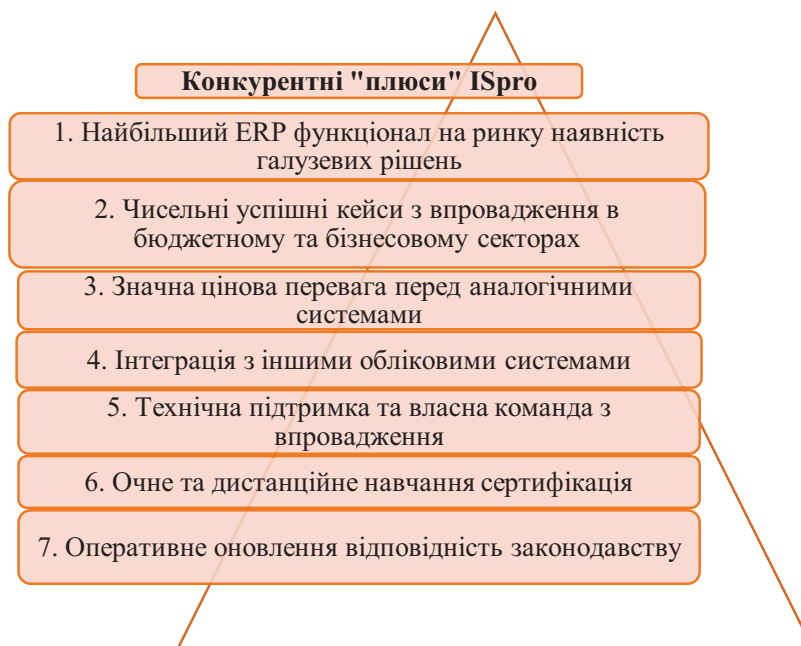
Конкурентні "плюси" ISpro

1. Найбільший ERP функціонал на ринку наявність галузевих рішень

2. Чисельні успішні кейси з впровадження в бюджетному та бізнесовому секторах

3. Значна цінова перевага перед аналогічними системами

4. Інтеграція з іншими обліковими системами

5. Технічна підтримка та власна команда з впровадження

6. Очне та дистанційне навчання сертифікація

7. Оперативне оновлення відповідність законодавству